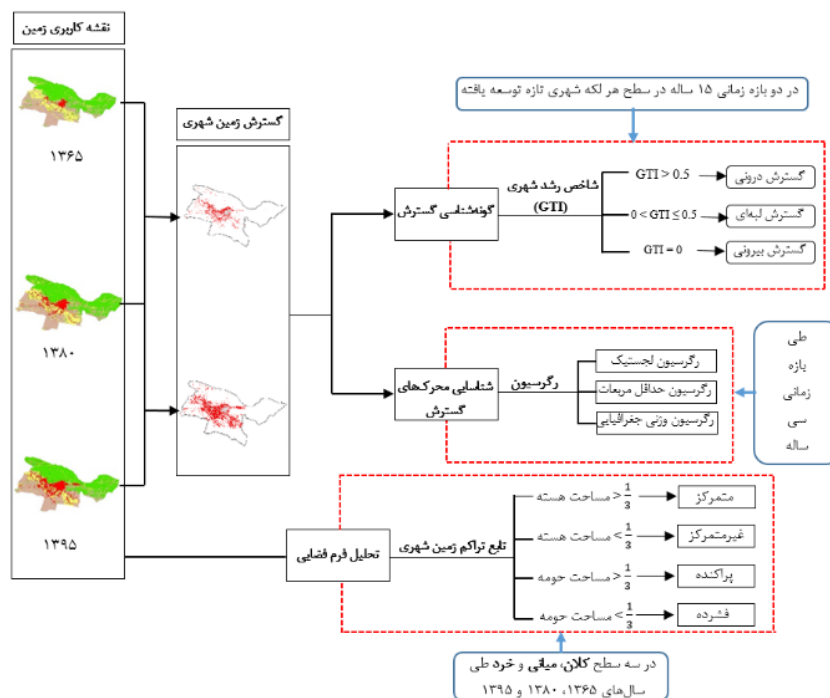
نقشه کاربری زمین

۱۳۶۵

۱۳۸۰

۱۳۹۵

گسترش زمین شهری

در دو بازه زمانی ۱۵ ساله در سطح هر لکه شهری تازه توسعه یافته

گونه‌شناسی گسترش

شاخص رشد شهری (GTI)

GTI > 0.5

0 < GTI ≤ 0.5

GTI = 0

گسترش درونی

گسترش لبه‌ای

گسترش بیرونی

شناسایی محرک‌های گسترش

رگرسیون

رگرسیون لجستیک

رگرسیون حداقل مربعات

رگرسیون وزنی جغرافیایی

طی بازه زمانی سی ساله

تحلیل فرم فضایی

تابع تراکم زمین شهری

$\frac{1}{3}$ > مساحت هسته

$\frac{1}{3}$ < مساحت هسته

$\frac{1}{3}$ > مساحت حومه

$\frac{1}{3}$ < مساحت حومه

متمرکز

غیرمتمرکز

پراکنده

فشرده

در سه سطح کلان، میانی و خرد طی سال‌های ۱۳۶۵، ۱۳۸۰ و ۱۳۹۵